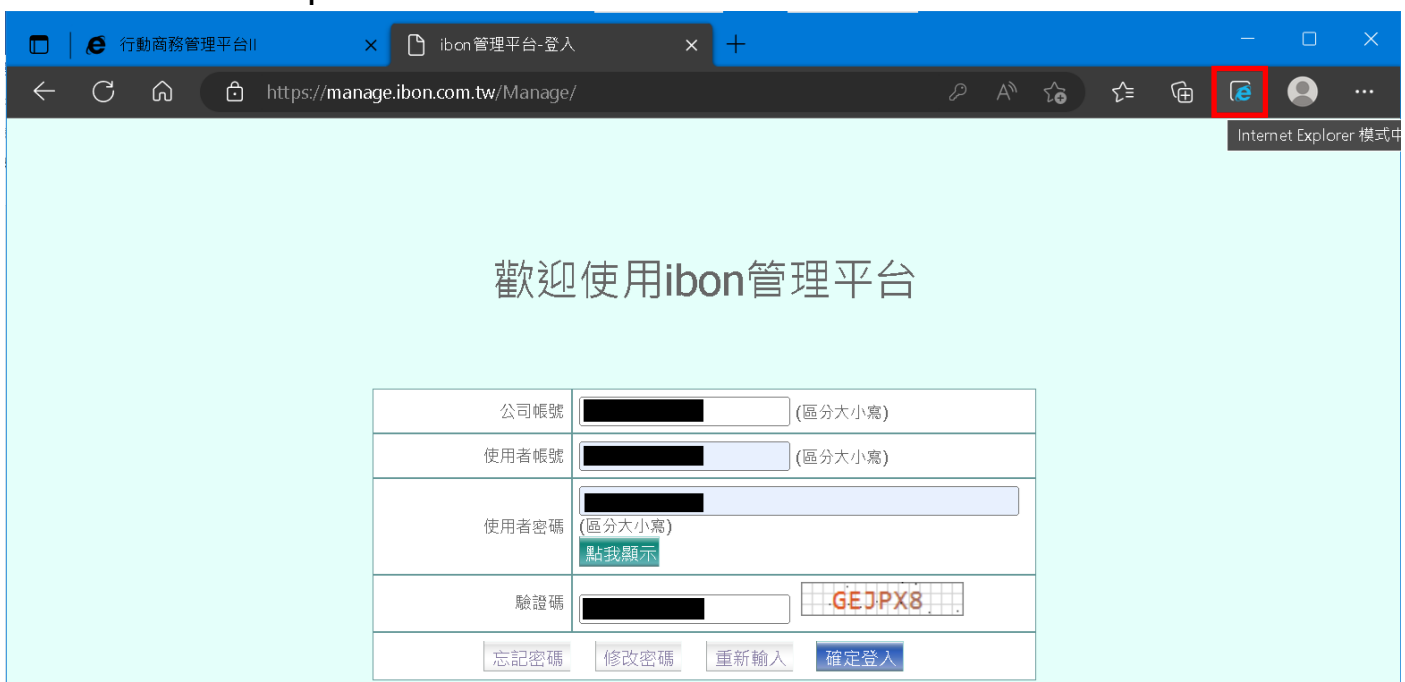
行動商務管理平台II

ibon管理平台-登入

https://manage.ibon.com.tw/Manage/

Internet Explorer 模式中

歡迎使用ibon管理平台

| 公司帳號 | (區分大小寫) |
|---|---|
| 使用者帳號 | (區分大小寫) |
| 使用者密碼 | (區分大小寫) 點我顯示 |
| 驗證碼 | GEJPX8 |

忘記密碼 修改密碼 重新輸入 確定登入